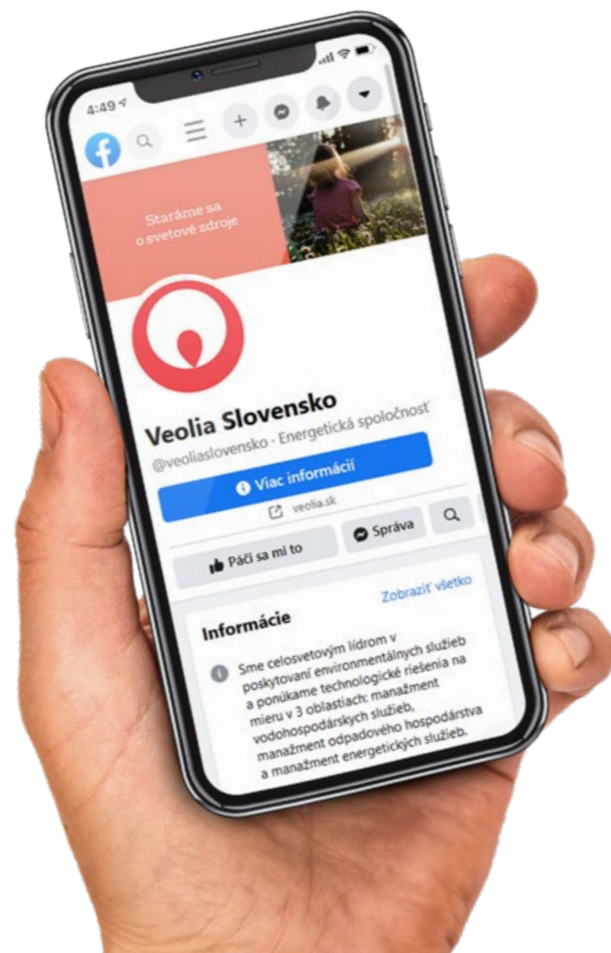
4:49

Staráme sa o svetové zdroje

Veolia Slovensko

@veoliaslovensko · Energetická spoločnosť

Viac informácií

veolia.sk

Páči sa mi to

Správa

Zobraziť všetko

Informácie

Sme celosvetovým lídrom v poskytovaní environmentálnych služieb a ponúkame technologické riešenia na mieru v 3 oblastiach: manažment vodohospodárskych služieb, manažment odpadového hospodárstva a manažment energetických služieb.